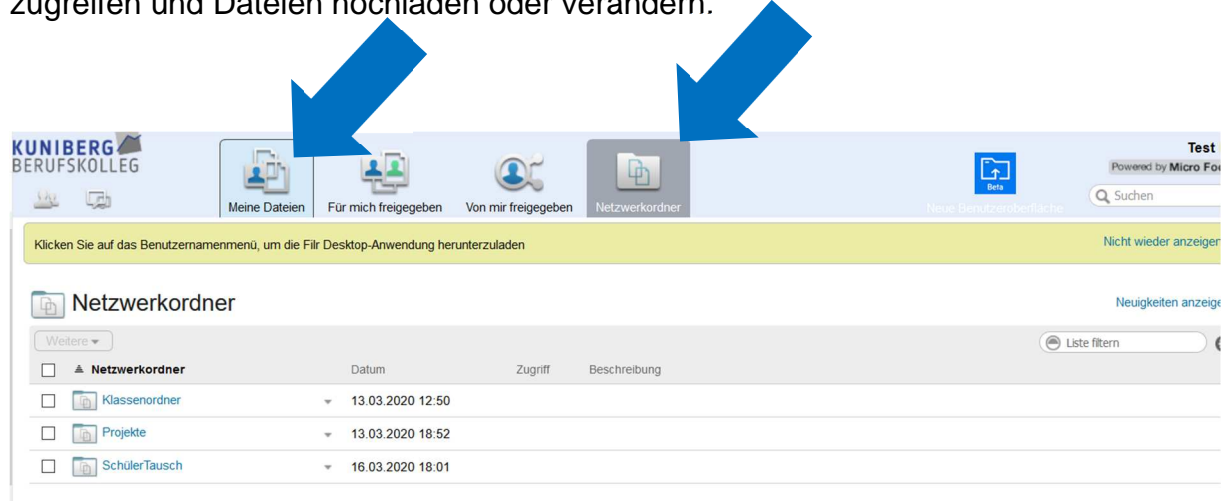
zugreifen und Dateien hochladen oder verändern.

KUNIBERG BERUFSKOLLEG

Meine Dateien | Für mich freigegeben | Von mir freigegeben | Netzwerkordner

Beta
Neue Benutzeroberfläche

Test
Powered by Micro Fo

Suchen

Klicken Sie auf das Benutzernamenmenü, um die Filr Desktop-Anwendung herunterzuladen

Nicht wieder anzeigen

Netzwerkordner

Neuigkeiten anzeige

Weitere

Liste filtern

| Netzwerkordner | Datum | Zugriff | Beschreibung |
|---|---|---|---|
| Klassenordner | 13.03.2020 12:50 | | |
| Projekte | 13.03.2020 18:52 | | |
| SchülerTausch | 16.03.2020 18:01 | | |